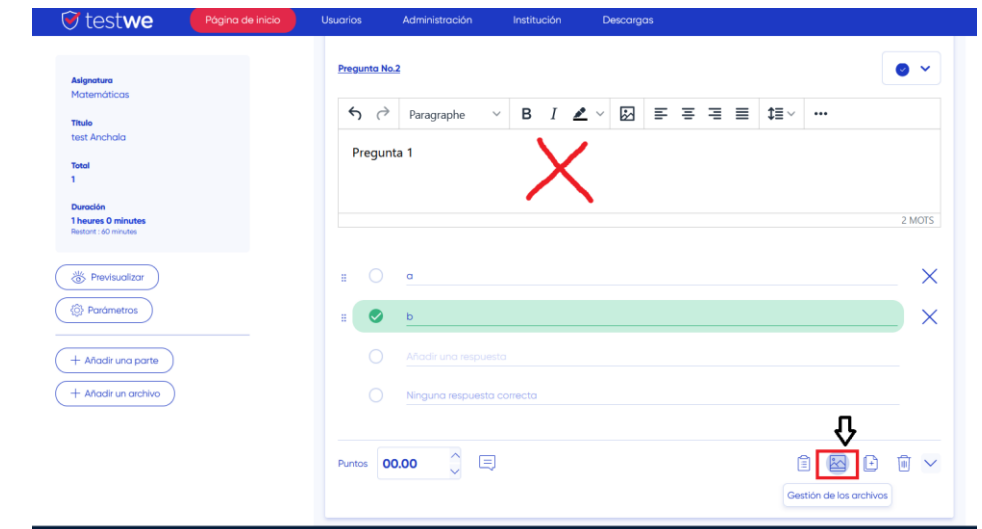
testwe

Página de inicio Usuarios Administración Institución Descargas

Asignatura
Matemáticas

Título
test Anchala

Total
1

Duración
1 heures 0 minutes
Restant : 60 minutes

Previsualizar

Parámetros

+ Añadir una parte

+ Añadir un archivo

Pregunta No.2

Paragraphe

B I

Pregunta 1

2 MOTS

a

b

Añadir una respuesta

Ninguna respuesta correcta

Puntos 00.00

Gestión de los archivos